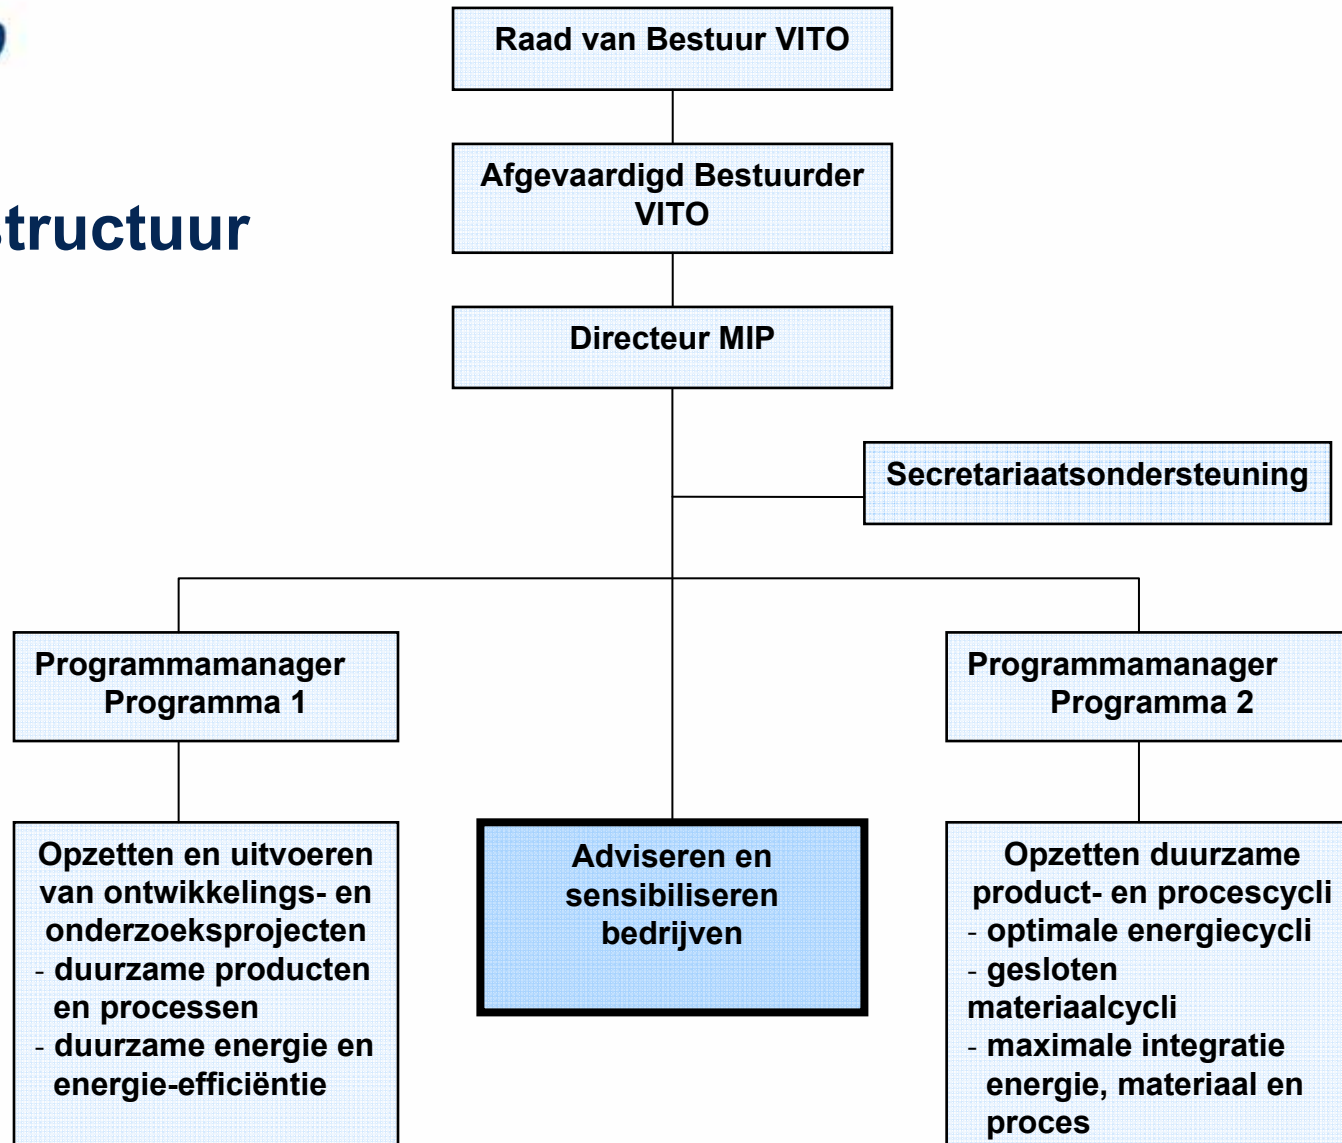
tructuur

Raad van Bestuur VITO

Afgevaardigd Bestuurder VITO

Directeur MIP

Secretariaatsondersteuning

Programmamanager Programma 1

Programmamanager Programma 2

Opzetten en uitvoeren van ontwikkelings- en onderzoeksprojecten
- duurzame producten en processen
- duurzame energie en energie-efficiëntie

Adviseren en sensibiliseren bedrijven

Opzetten duurzame product- en procescycli
- optimale energiecycli
- gesloten materiaalcycli
- maximale integratie energie, materiaal en proces